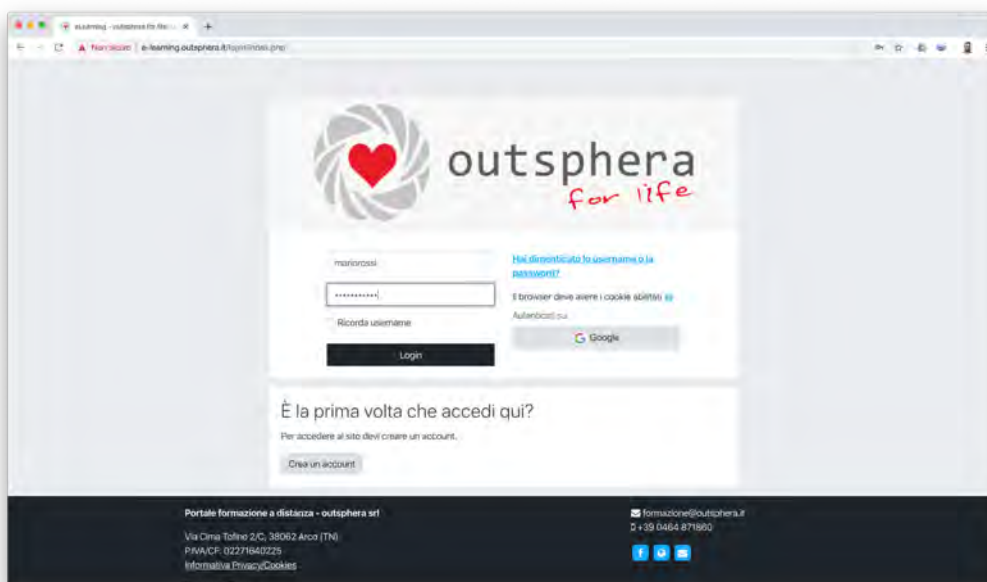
e-Learning - outsphera for life

Non sicuro | e-learning.outsphera.it/login/index.php

outsphera
for life

mariorossi
•••••••••••
Ricorda username
Login

Hai dimenticato lo username o la password?
Il browser deve avere i cookie abilitati
Autenticati su
Google

È la prima volta che accedi qui?
Per accedere al sito devi creare un account.
Crea un account

Portale formazione a distanza - outsphera srl
Via Cima Tofino 2/C, 38062 Arco (TN)
P.IVA/CF: 02271840225
Informativa Privacy/Cookies

formazione@outsphera.it
+39 0464 871860